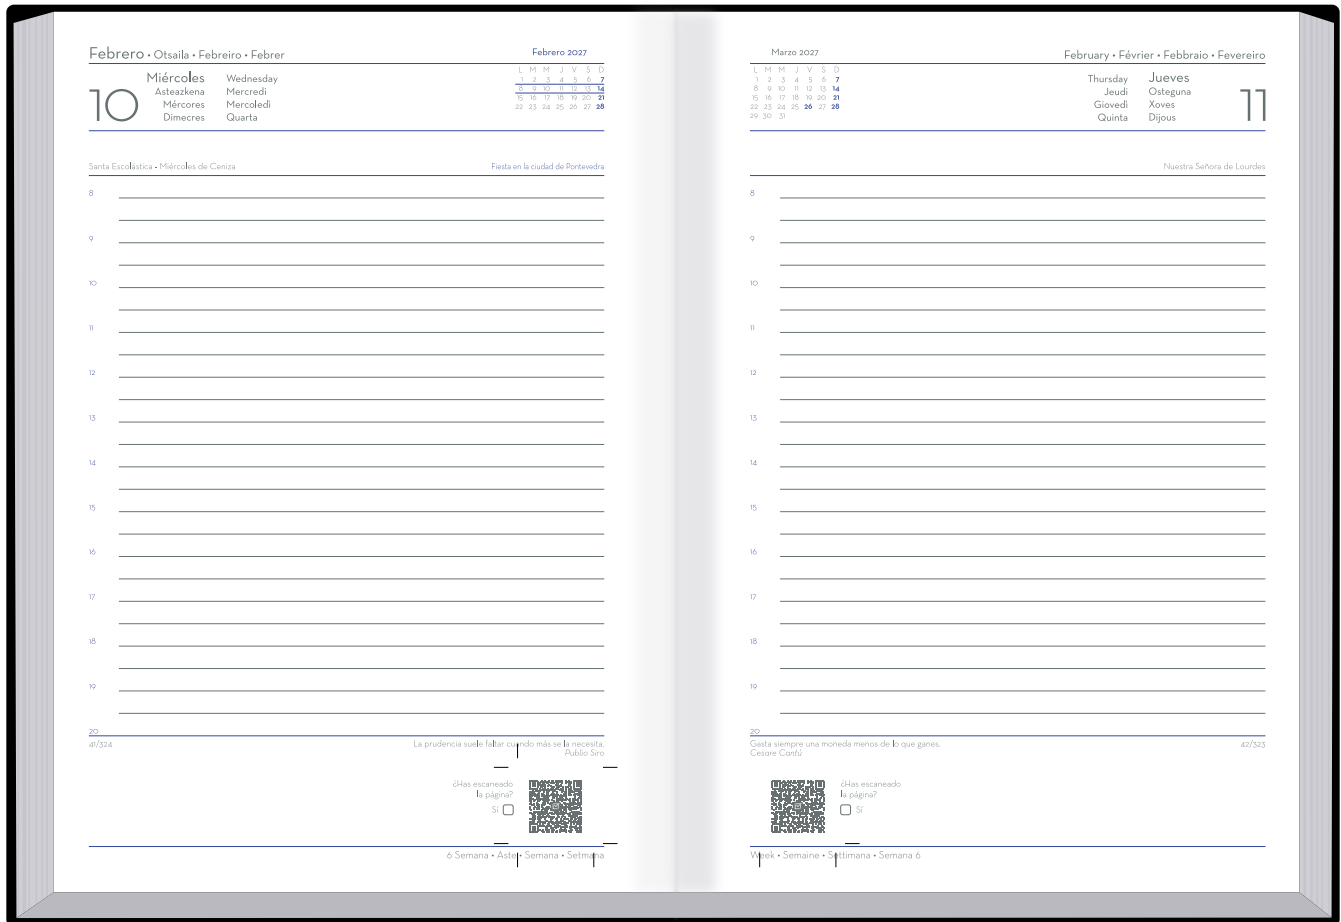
Febrero • Otsaila • Febreiro • Febrer

10

Miércoles
Asteazkena
Mércores
Dimecres

Wednesday
Mercredi
Mercoledì
Quarta

Febrero 2027

| L | M | M | J | V | S | D |
|---|---|---|---|---|---|---|
| 1 | 2 | 3 | 4 | 5 | 6 | 7 |
| 8 | 9 | 10 | 11 | 12 | 13 | 14 |
| 15 | 16 | 17 | 18 | 19 | 20 | 21 |
| 22 | 23 | 24 | 25 | 26 | 27 | 28 |

Santa Escolástica • Miércoles de Ceniza

Fiesta en la ciudad de Pontevedra

8

9

10

11

12

13

14

15

16

17

18

19

20

41/324

La prudencia suele faltar cuando más se la necesita.
Publio Siro

¿Has escaneado la página?
Sí

6 Semana • Astea • Semana • Setmana

Marzo 2027

| L | M | M | J | V | S | D |
|---|---|---|---|---|---|---|
| 1 | 2 | 3 | 4 | 5 | 6 | 7 |
| 8 | 9 | 10 | 11 | 12 | 13 | 14 |
| 15 | 16 | 17 | 18 | 19 | 20 | 21 |
| 22 | 23 | 24 | 25 | 26 | 27 | 28 |
| 29 | 30 | 31 | | | | |

February • Février • Febbraio • Fevereiro

Thursday
Jeudi
Giovedì
Quinta

Jueves
Osteguna
Xoves
Dijous

11

Nuestra Señora de Lourdes

8

9

10

11

12

13

14

15

16

17

18

19

20

Gasta siempre una moneda menos de lo que ganes.
Cesare Cantú

42/323

¿Has escaneado la página?
Sí

Week • Semaine • Settimana • Semana 6